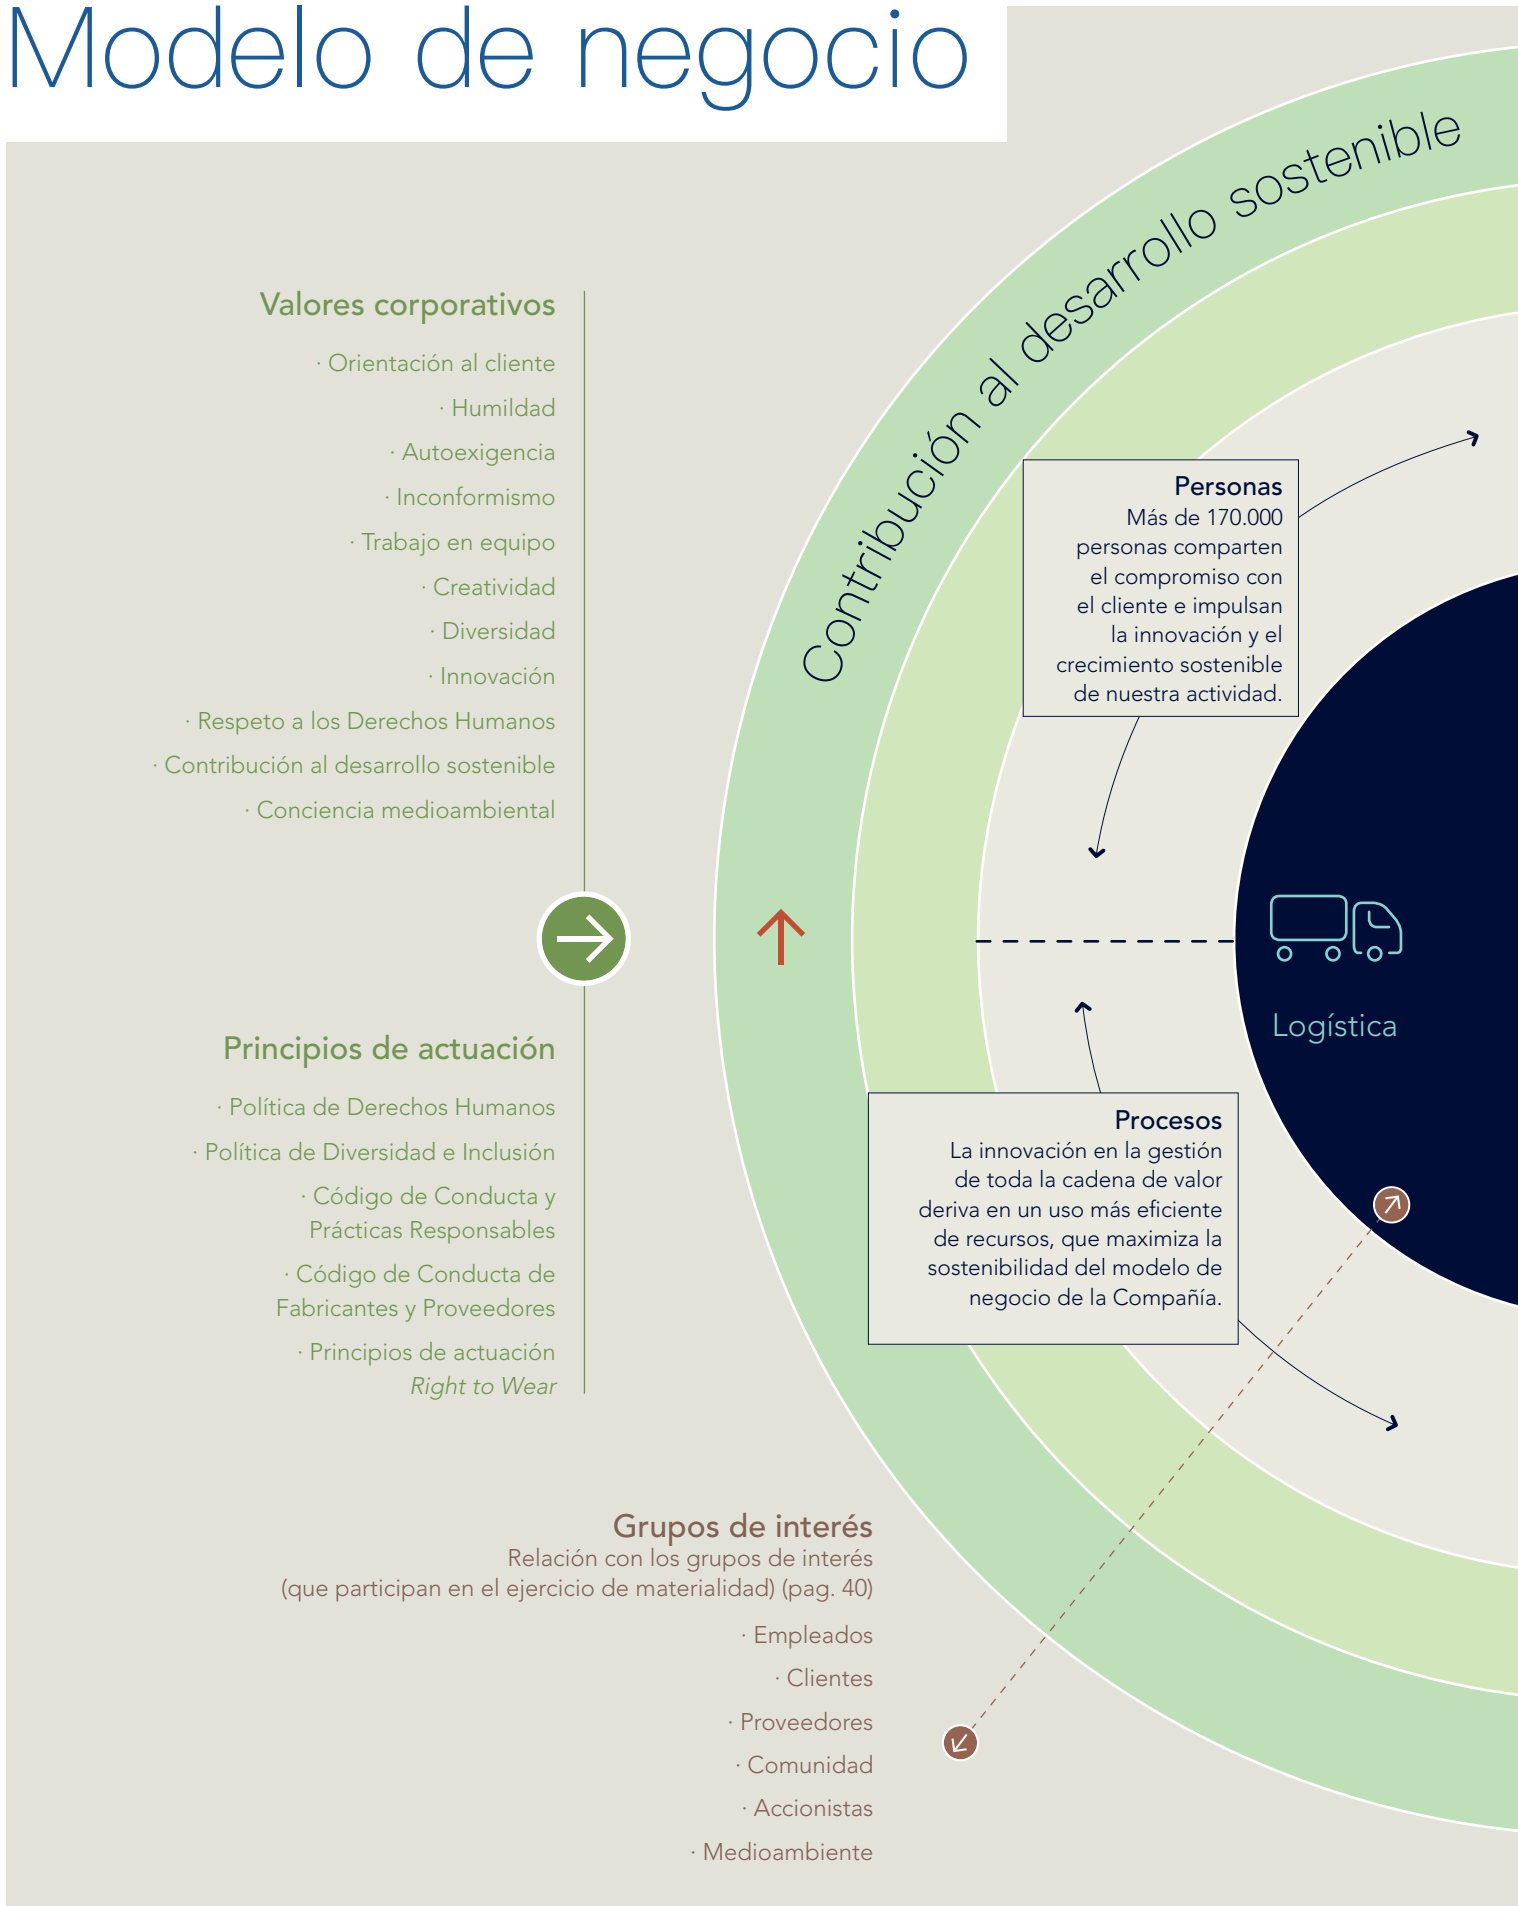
Modelo de negocio

Contribución al desarrollo sostenible

Valores corporativos

· Orientación al cliente
· Humildad
· Autoexigencia
· Inconformismo
· Trabajo en equipo
· Creatividad
· Diversidad
· Innovación
· Respeto a los Derechos Humanos
· Contribución al desarrollo sostenible
· Conciencia medioambiental

Personas
Más de 170.000 personas comparten el compromiso con el cliente e impulsan la innovación y el crecimiento sostenible de nuestra actividad.

Logística

Principios de actuación

· Política de Derechos Humanos
· Política de Diversidad e Inclusión
· Código de Conducta y Prácticas Responsables
· Código de Conducta de Fabricantes y Proveedores
· Principios de actuación Right to Wear

Procesos
La innovación en la gestión de toda la cadena de valor deriva en un uso más eficiente de recursos, que maximiza la sostenibilidad del modelo de negocio de la Compañía.

Grupos de interés
Relación con los grupos de interés (que participan en el ejercicio de materialidad) (pag. 40)

· Empleados
· Clientes
· Proveedores
· Comunidad
· Accionistas
· Medioambiente